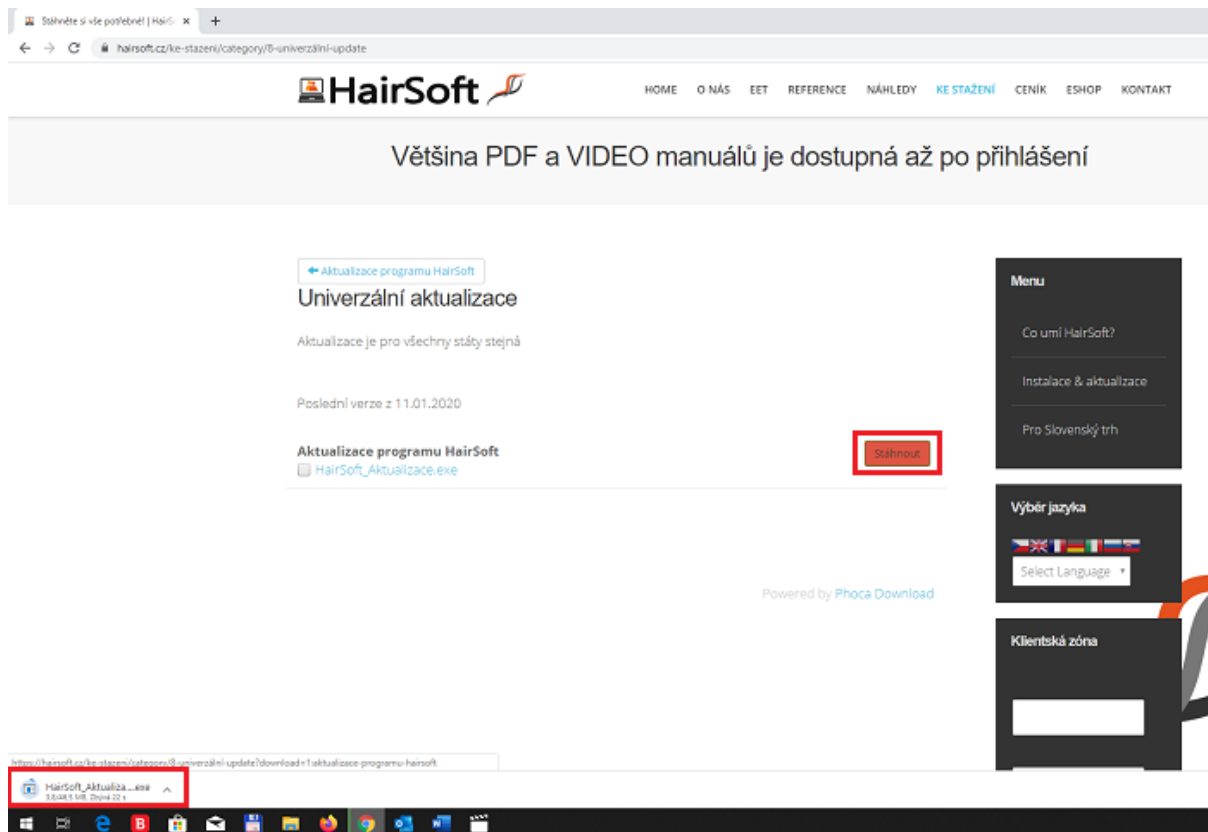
Stáhněte si vše potřebné! | HairS ×

hairsoft.cz/ke-stazeni/category/8-univerzalni-update

HairSoft

HOME O NÁS EET REFERENCE NÁHLEDY KE STAŽENÍ CENÍK ESHOP KONTAKT

Většina PDF a VIDEO manuálů je dostupná až po přihlášení

← Aktualizace programu HairSoft

Univerzální aktualizace

Aktualizace je pro všechny státy stejná

Poslední verze z 11.01.2020

Aktualizace programu HairSoft
HairSoft_Aktualizace.exe

Stáhnout

Powered by Phoca Download

Menu

Co umí HairSoft?

Instalace & aktualizace

Pro Slovenský trh

Výběr jazyka

Select Language

Klientská zóna

https://hairsoft.cz/ke-stazeni/category/8-univerzalni-update?download=1:aktualizace-programu-hairsoft

HairSoft_Aktualiza....exe
3,8/48,5 MB, Zbývá 22 s